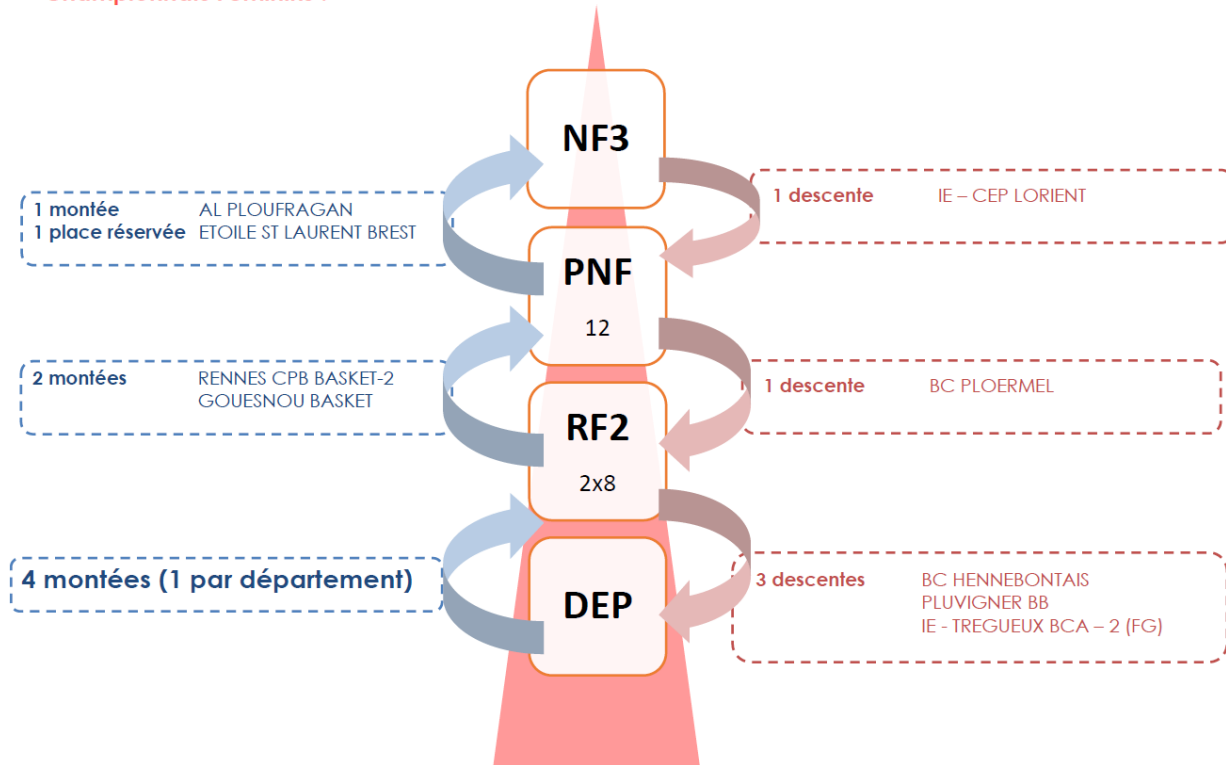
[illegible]

NF3

1 montée AL PLOUFRAGAN
1 place réservée ETOILE ST LAURENT BREST

1 descente IE – CEP LORIENT

PNF
12

2 montées RENNES CPB BASKET-2
GOUESNOU BASKET

1 descente BC PLOERMEL

RF2
2x8

4 montées (1 par département)

DEP

3 descentes BC HENNEBONTAIS
PLUVIGNER BB
IE - TREGUEUX BCA – 2 (FG)